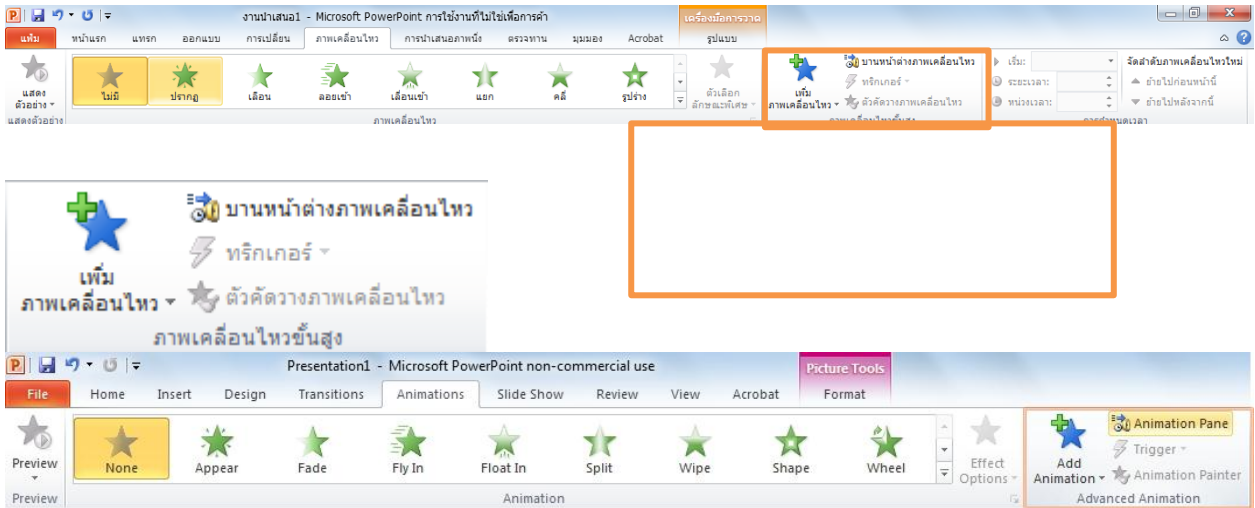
งานนำเสนอ1 - Microsoft PowerPoint การใช้งานที่ไม่ใช่เพื่อการค้า
เครื่องมือการวาด
แฟ้ม หน้าแรก แทรก ออกแบบ การเปลี่ยน ภาพเคลื่อนไหว การนำเสนอภาพนิ่ง ตรวจทาน มุมมอง Acrobat รูปแบบ
แสดงตัวอย่าง
แสดงตัวอย่าง
ไม่มี ปรากฏ เลือน ลอยเข้า เลื่อนเข้า แยก คลี่ รูปร่าง
ตัวเลือกลักษณะพิเศษ
ภาพเคลื่อนไหว
เพิ่มภาพเคลื่อนไหว
บานหน้าต่างภาพเคลื่อนไหว
ทริกเกอร์
ตัวคัดวางภาพเคลื่อนไหว
ภาพเคลื่อนไหวขั้นสูง
เริ่ม:
ระยะเวลา:
หน่วงเวลา:
การกำหนดเวลา
จัดลำดับภาพเคลื่อนไหวใหม่
ย้ายไปก่อนหน้านี้
ย้ายไปหลังจากนี้

เพิ่มภาพเคลื่อนไหว
บานหน้าต่างภาพเคลื่อนไหว
ทริกเกอร์
ตัวคัดวางภาพเคลื่อนไหว
ภาพเคลื่อนไหวขั้นสูง

Presentation1 - Microsoft PowerPoint non-commercial use
Picture Tools
File Home Insert Design Transitions Animations Slide Show Review View Acrobat Format
Preview
None Appear Fade Fly In Float In Split Wipe Shape Wheel
Effect Options
Preview
Animation
Add Animation
Animation Pane
Trigger
Animation Painter
Advanced Animation